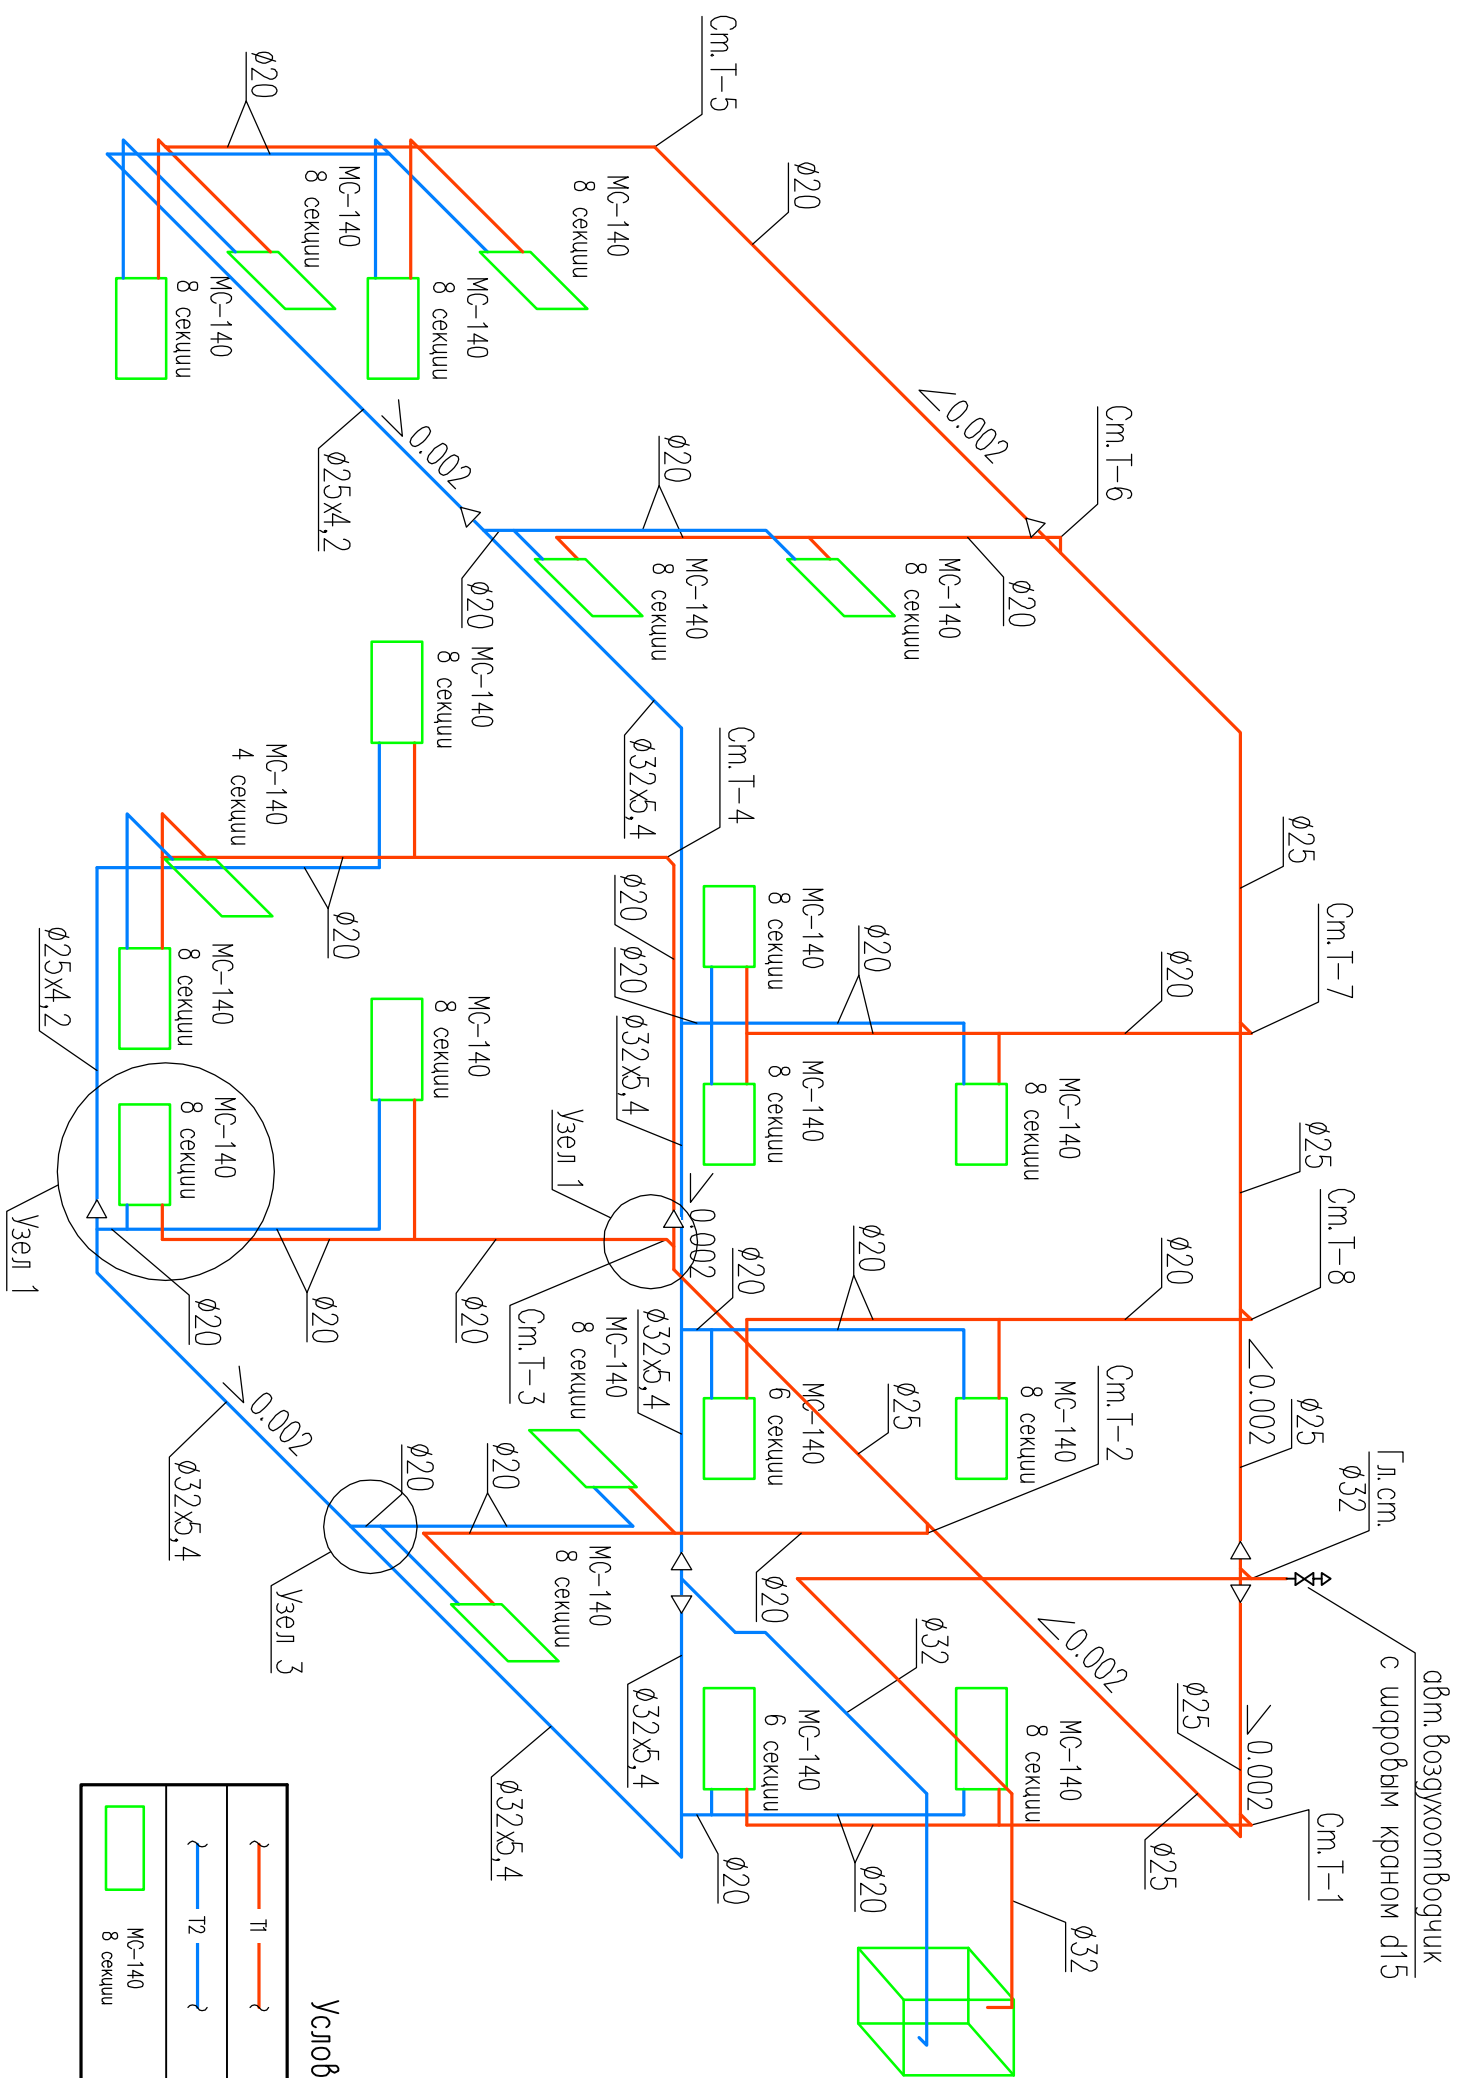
Ст.Т-5
ø20
МС-140
8 секции
МС-140
8 секции
ø20
МС-140
8 секции
МС-140
8 секции
∠0.002
Ст.Т-6
≥0.002
ø25х4,2
ø20
МС-140
8 секции
МС-140
8 секции
ø20
ø20
МС-140
8 секции
ø32х5,4
Ст.Т-4
МС-140
4 секции
ø25
ø20
ø20
ø20
МС-140
8 секции
ø20
Ст.Т-7
ø20
ø25х4,2
МС-140
8 секции
МС-140
8 секции
ø32х5,4
МС-140
8 секции
МС-140
8 секции
Узел 1
МС-140
8 секции
ø25
Ст.Т-8
Узел 1
≥0.002
ø20
ø20
ø20
ø20
ø20
ø20
Ст.Т-3
МС-140
8 секции
ø32х5,4
МС-140
6 секции
ø25
МС-140
8 секции
Ст.Т-2
∠0.002
ø25
Гл.ст.
ø32
≥0.002
ø32х5,4
ø20
ø20
МС-140
8 секции
Узел 3
ø20
ø32
∠0.002
ø25
авт.воздухоотводчик
с шаровым краном d15
ø32х5,4
МС-140
6 секции
МС-140
8 секции
≥0.002
ø32х5,4
ø20
ø20
ø25
Ст.Т-1
ø32
Услов
Т1
Т2
МС-140
8 секции